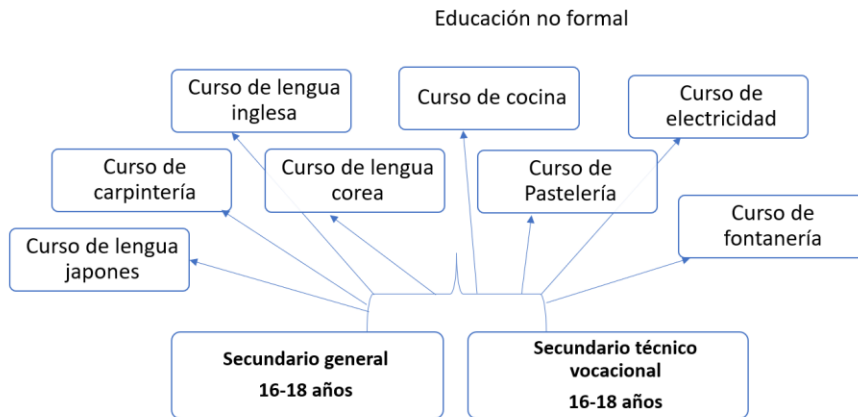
Educación no formal

Curso de lengua inglesa

Curso de cocina

Curso de electricidad

Curso de carpintería

Curso de lengua corea

Curso de Pastelería

Curso de fontanería

Curso de lengua japones

Secundario general
16-18 años

Secundario técnico vocacional
16-18 años